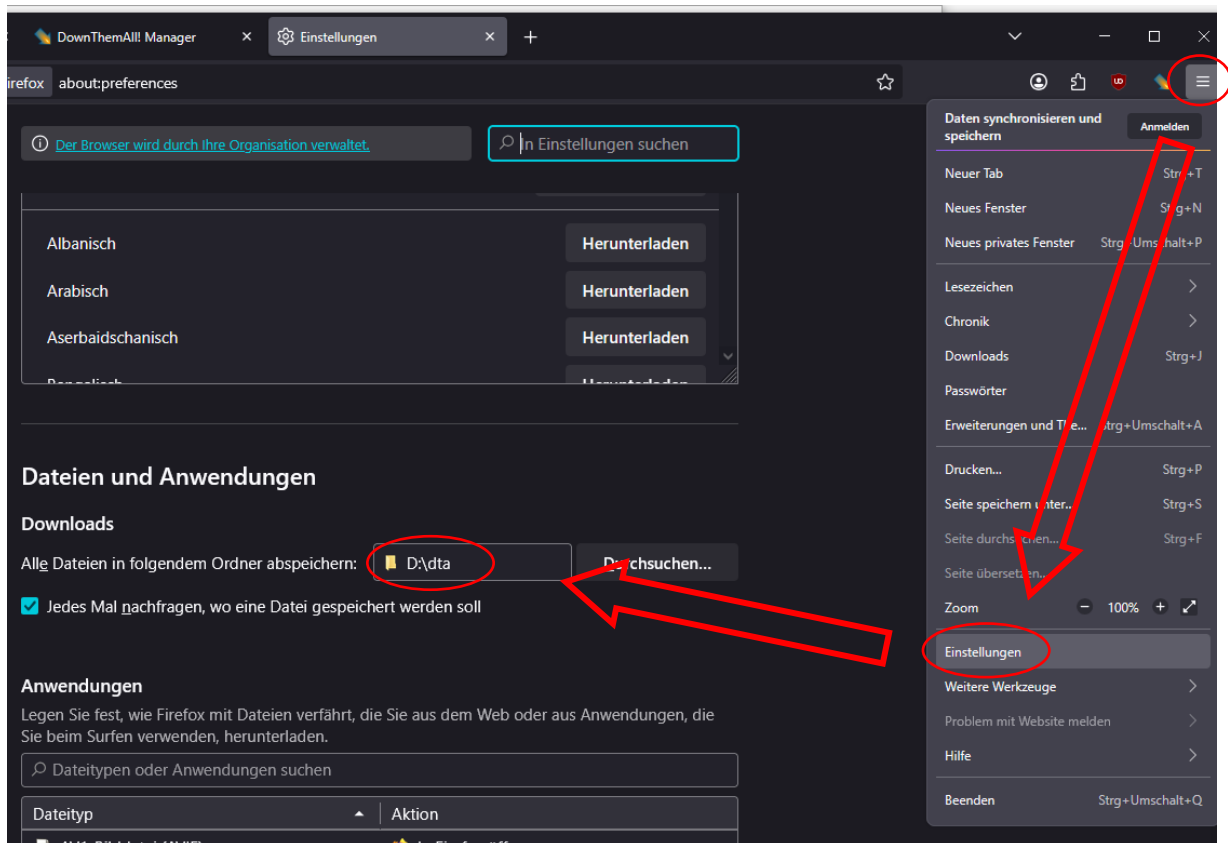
DownThemAll! Manager
Einstellungen
+

irefox about:preferences

Der Browser wird durch Ihre Organisation verwaltet.
In Einstellungen suchen

| | |
|---|---|
| Albanisch | Herunterladen |
| Arabisch | Herunterladen |
| Aserbaidschanisch | Herunterladen |
| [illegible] | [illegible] |

Dateien und Anwendungen

Downloads

Alle Dateien in folgendem Ordner abspeichern: D:\dta Durchsuchen...

Jedes Mal nachfragen, wo eine Datei gespeichert werden soll

Anwendungen

Legen Sie fest, wie Firefox mit Dateien verfährt, die Sie aus dem Web oder aus Anwendungen, die Sie beim Surfen verwenden, herunterladen.

Dateitypen oder Anwendungen suchen

| Dateityp | Aktion |
|---|---|
| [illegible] | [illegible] |

Daten synchronisieren und speichern
Anmelden
Neuer Tab Strg+T
Neues Fenster Strg+N
Neues privates Fenster Strg+Umschalt+P
Lesezeichen
Chronik
Downloads Strg+J
Passwörter
Erweiterungen und Th... Strg+Umschalt+A
Drucken... Strg+P
Seite speichern unter... Strg+S
Seite durchsuchen... Strg+F
Seite übersetzen...
Zoom − 100% +
Einstellungen
Weitere Werkzeuge
Problem mit Website melden
Hilfe
Beenden Strg+Umschalt+Q